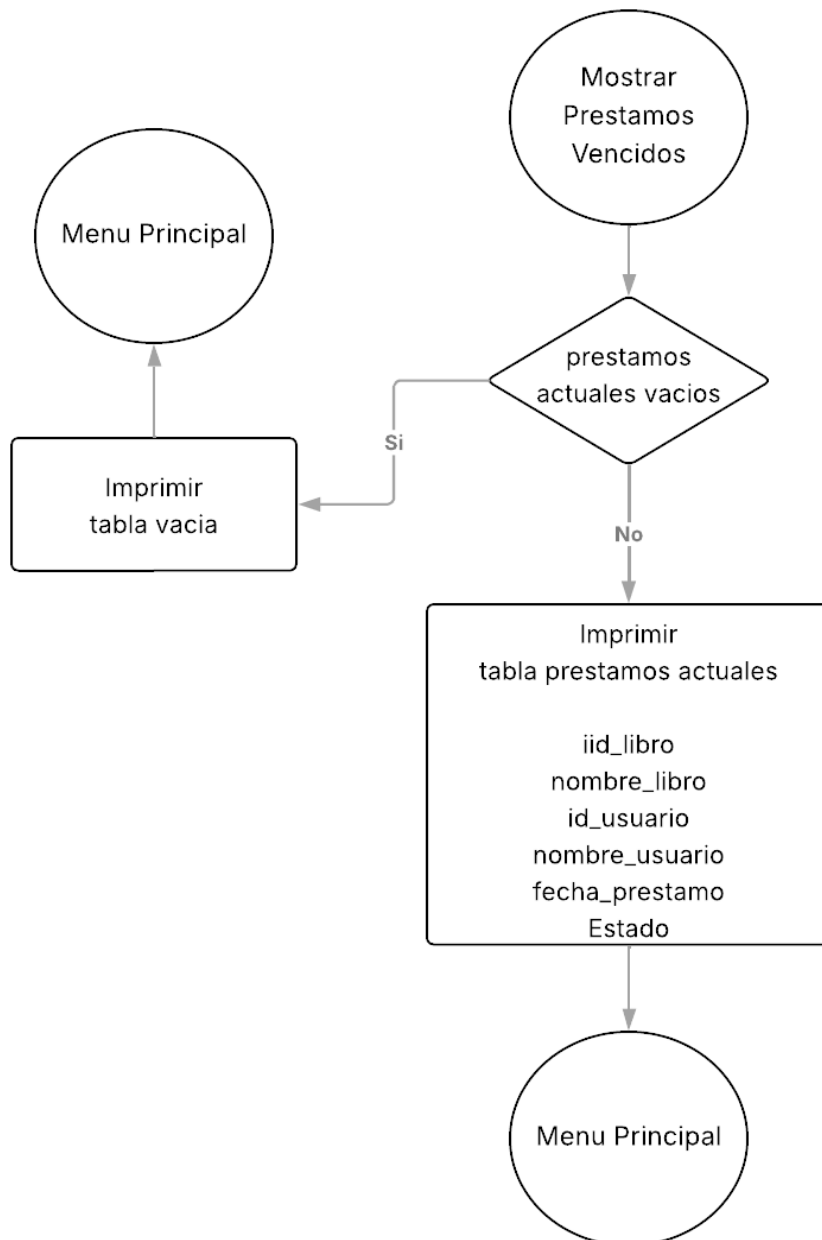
Mostrar Prestamos Vencidos

Menu Principal

prestamos actuales vacios

Si

Imprimir tabla vacia

No

Imprimir
tabla prestamos actuales

iid_libro
nombre_libro
id_usuario
nombre_usuario
fecha_prestamo
Estado

Menu Principal